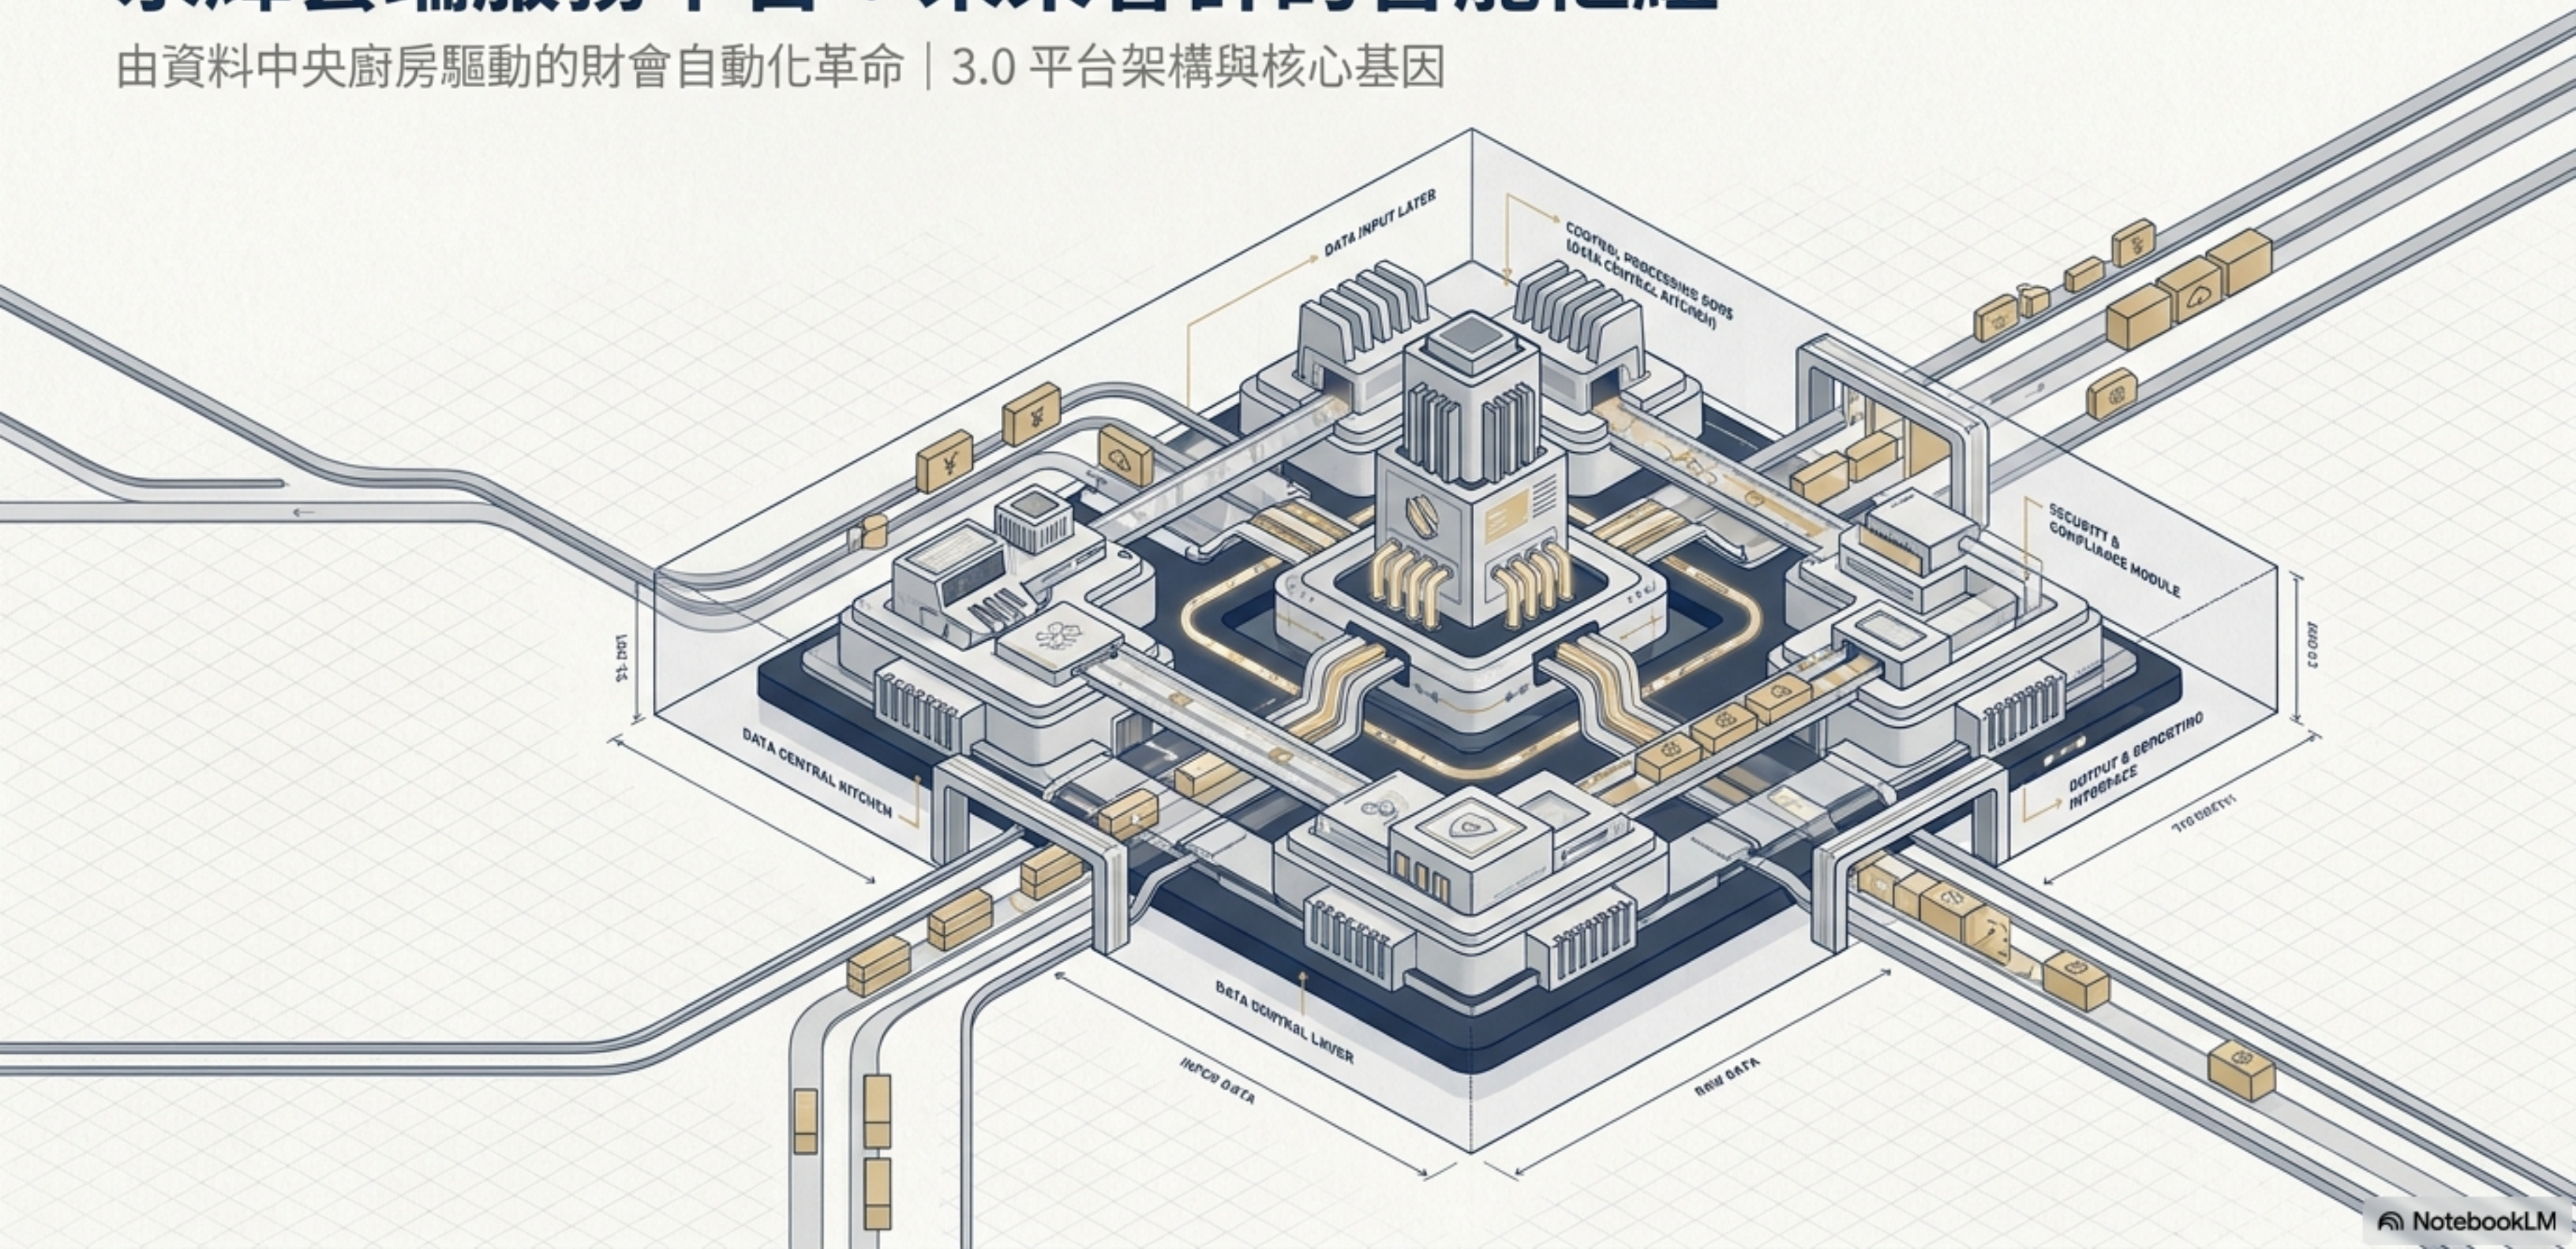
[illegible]

由資料中央廚房驅動的財會自動化革命 | 3.0 平台架構與核心基因

DATA INPUT LAYER

CONTROL PROCESSING CORE (DATA CENTRAL KITCHEN)

SECURITY & COMPLIANCE MODULE

DATA CENTRAL KITCHEN

OUTPUT & REPORTING INTERFACE

DATA CENTRAL LAYER

INPUT DATA

RAW DATA

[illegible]

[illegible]

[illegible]

NotebookLM